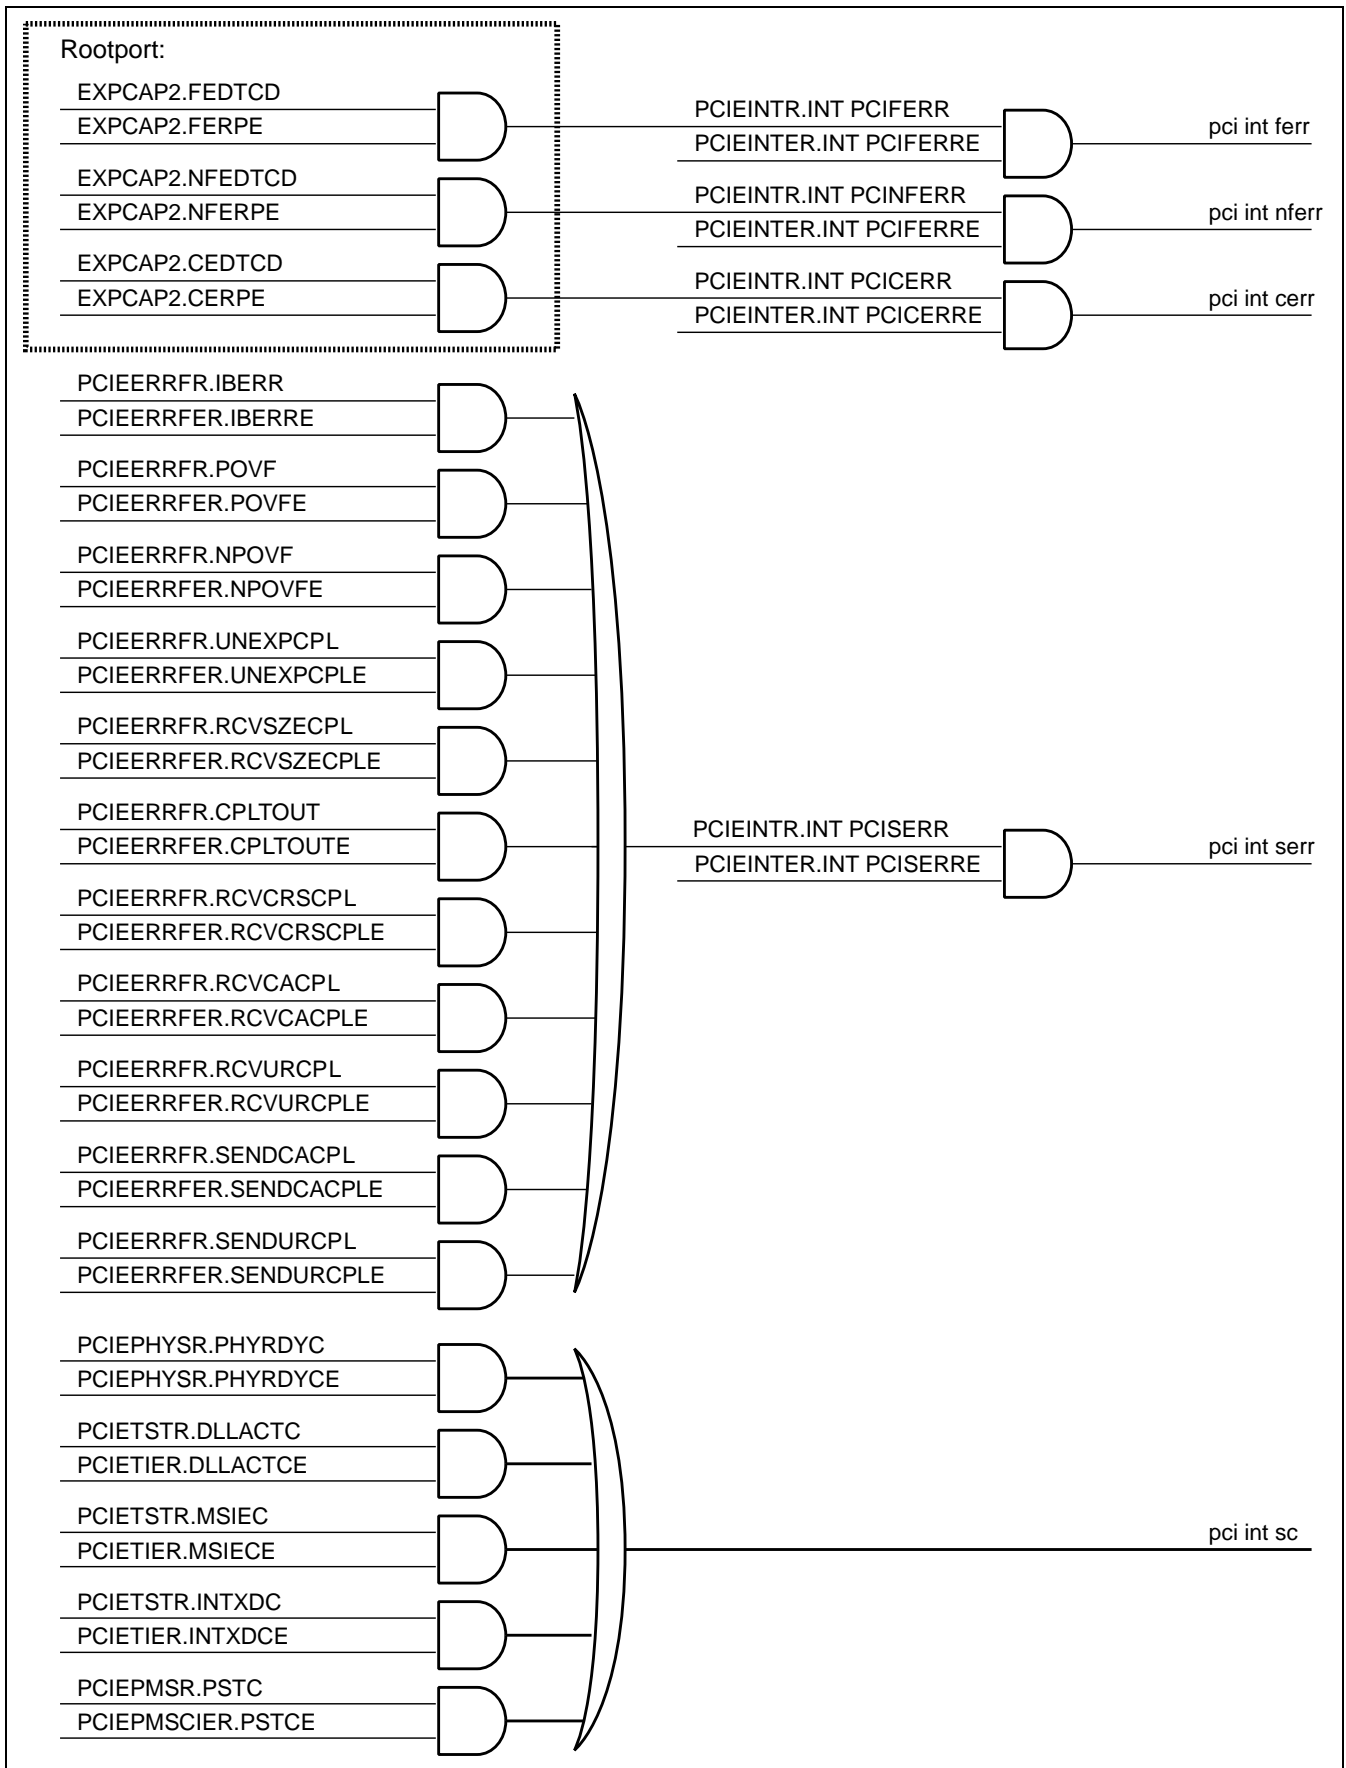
Rootport:

EXPCAP2.FEDTCD
EXPCAP2.FERPE

EXPCAP2.NFEDTCD
EXPCAP2.NFERPE

EXPCAP2.CEDTCD
EXPCAP2.CERPE

PCIEINTR.INT PCIFERR
PCIEINTER.INT PCIFERRE
pci int ferr

PCIEINTR.INT PCINFERR
PCIEINTER.INT PCIFERRE
pci int nferr

PCIEINTR.INT PCICERR
PCIEINTER.INT PCICERRE
pci int cerr

PCIEERRFR.IBERR
PCIEERRFER.IBERRE

PCIEERRFR.POVF
PCIEERRFER.POVFE

PCIEERRFR.NPOVF
PCIEERRFER.NPOVFE

PCIEERRFR.UNEXPCPL
PCIEERRFER.UNEXPCPLE

PCIEERRFR.RCVSZECPL
PCIEERRFER.RCVSZECPLE

PCIEERRFR.CPLTOUT
PCIEERRFER.CPLTOUTE

PCIEINTR.INT PCISERR
PCIEINTER.INT PCISERRE
pci int serr

PCIEERRFR.RCVCRSCPL
PCIEERRFER.RCVCRSCPLE

PCIEERRFR.RCVCACPL
PCIEERRFER.RCVCACPLE

PCIEERRFR.RCVURCPL
PCIEERRFER.RCVURCPLE

PCIEERRFR.SENDCACPL
PCIEERRFER.SENDCACPLE

PCIEERRFR.SENDURCPL
PCIEERRFER.SENDURCPLE

PCIEPHYSR.PHYRDYC
PCIEPHYSR.PHYRDYCE

PCIETSTR.DLLACTC
PCIETIER.DLLACTCE

PCIETSTR.MSIEC
PCIETIER.MSIECE
pci int sc

PCIETSTR.INTXDC
PCIETIER.INTXDCE

PCIEPMSR.PSTC
PCIEPMSCIER.PSTCE